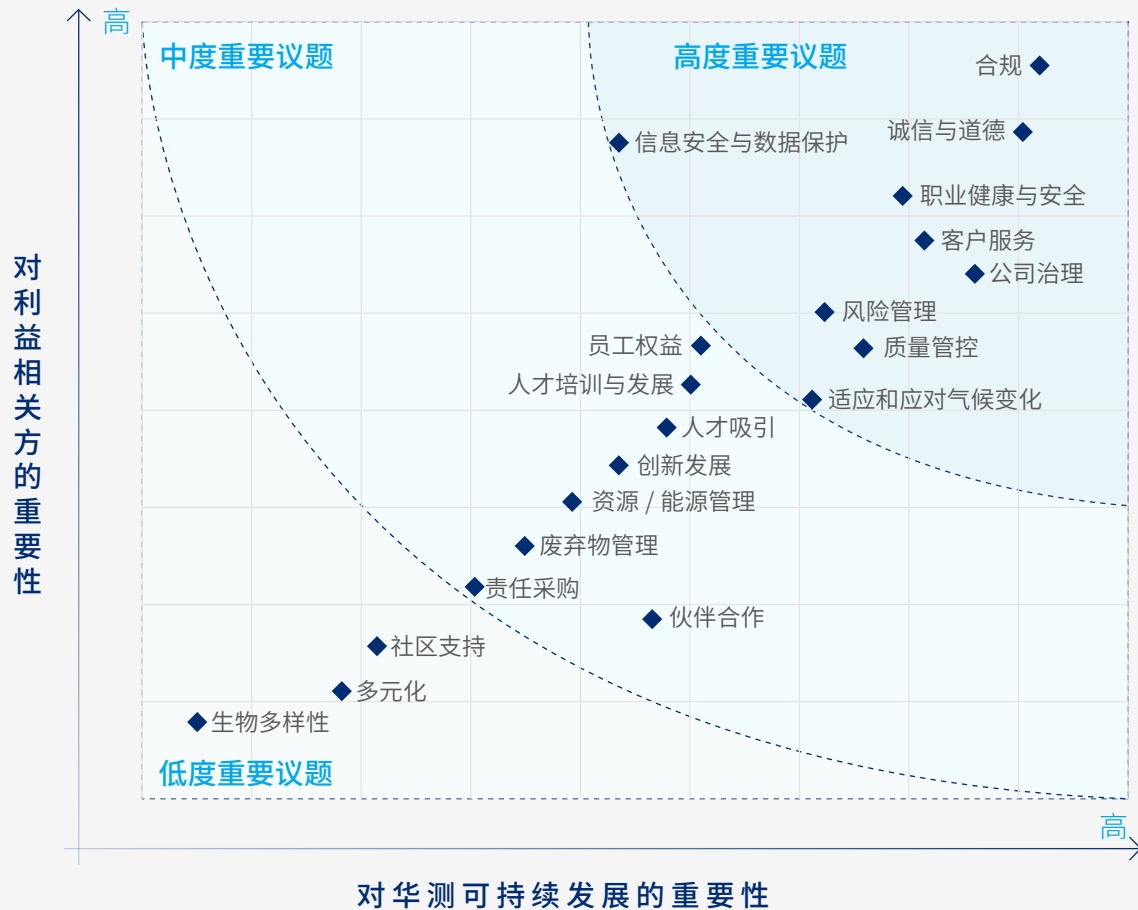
高

中度重要议题

高度重要议题

合规

诚信与道德

信息安全与数据保护

职业健康与安全

客户服务

公司治理

风险管理

质量管控

员工权益

人才培训与发展

适应和应对气候变化

人才吸引

创新发展

资源 / 能源管理

废弃物管理

责任采购

伙伴合作

社区支持

多元化

生物多样性

低度重要议题

高

对利益相关方的重要性

对华测可持续发展的重要性